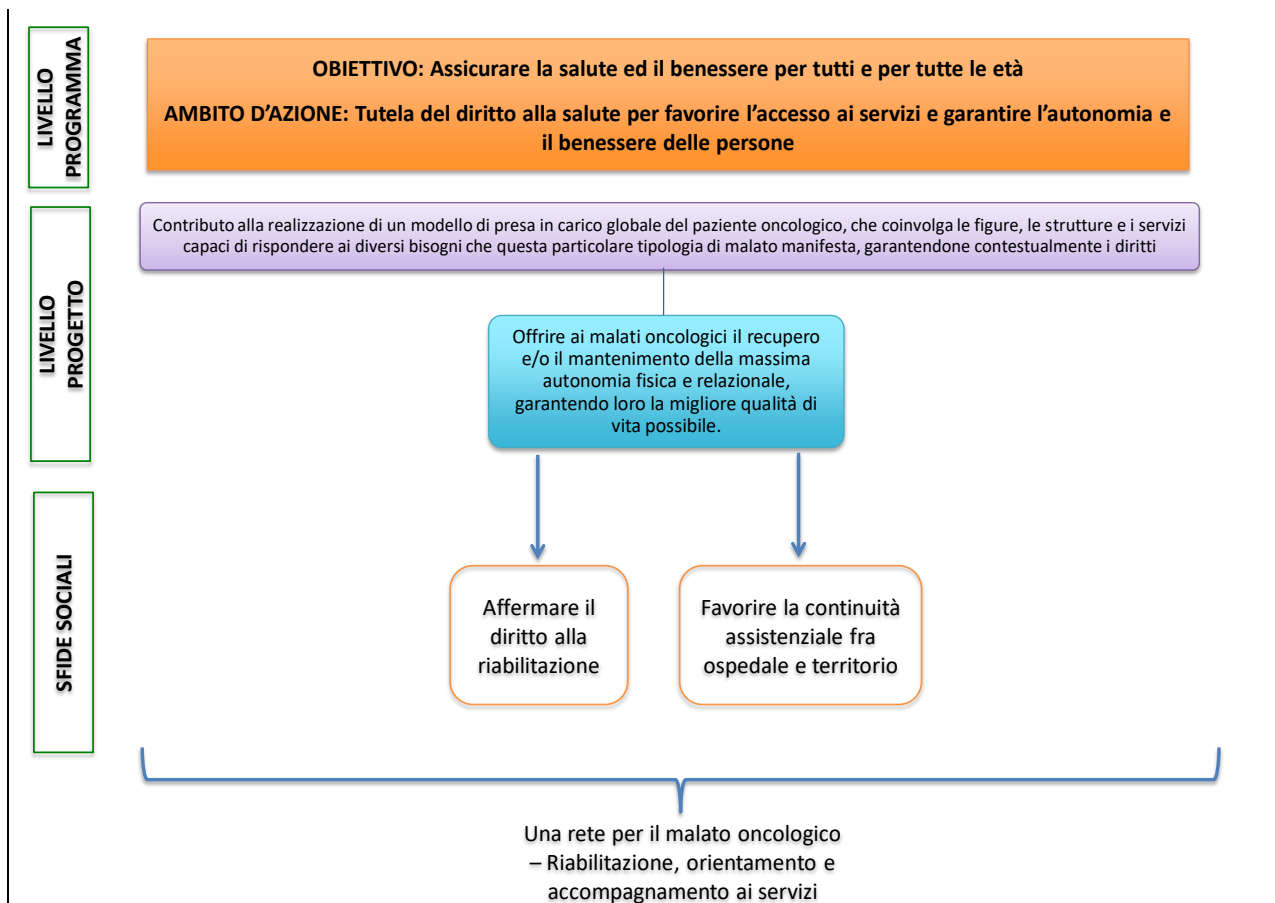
LIVELLO PROGRAMMA

OBIETTIVO: Assicurare la salute ed il benessere per tutti e per tutte le età

AMBITO D'AZIONE: Tutela del diritto alla salute per favorire l'accesso ai servizi e garantire l'autonomia e il benessere delle persone

LIVELLO PROGETTO

Contributo alla realizzazione di un modello di presa in carico globale del paziente oncologico, che coinvolga le figure, le strutture e i servizi capaci di rispondere ai diversi bisogni che questa particolare tipologia di malato manifesta, garantendone contestualmente i diritti

Offrire ai malati oncologici il recupero e/o il mantenimento della massima autonomia fisica e relazionale, garantendo loro la migliore qualità di vita possibile.

SFIDE SOCIALI

Affermare il diritto alla riabilitazione

Favorire la continuità assistenziale fra ospedale e territorio

Una rete per il malato oncologico – Riabilitazione, orientamento e accompagnamento ai servizi